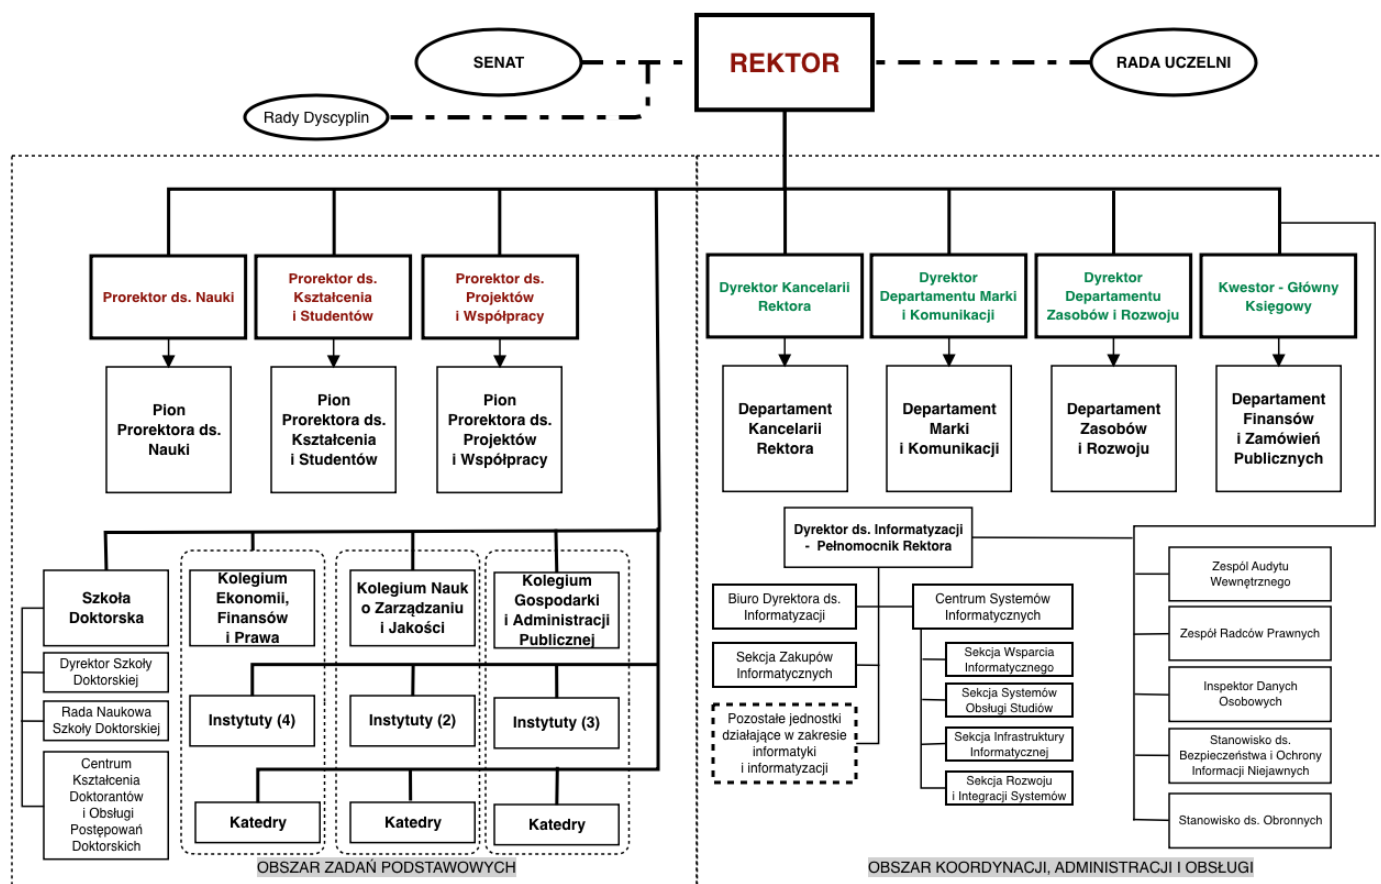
SENAT

REKTOR

RADA UCZELNI

Rady Dyscyplin

Prorektor ds. Nauki

Prorektor ds. Kształcenia i Studentów

Prorektor ds. Projektów i Współpracy

Dyrektor Kancelarii Rektora

Dyrektor Departamentu Marki i Komunikacji

Dyrektor Departamentu Zasobów i Rozwoju

Kwestor - Główny Księgowy

Pion Prorektora ds. Nauki

Pion Prorektora ds. Kształcenia i Studentów

Pion Prorektora ds. Projektów i Współpracy

Departament Kancelarii Rektora

Departament Marki i Komunikacji

Departament Zasobów i Rozwoju

Departament Finansów i Zamówień Publicznych

Dyrektor ds. Informatyzacji - Pełnomocnik Rektora

Szkoła Doktorska

Dyrektor Szkoły Doktorskiej

Rada Naukowa Szkoły Doktorskiej

Centrum Kształcenia Doktorantów i Obsługi Postępowań Doktorskich

Kolegium Ekonomii, Finansów i Prawa

Kolegium Nauk o Zarządzaniu i Jakości

Kolegium Gospodarki i Administracji Publicznej

Instytuty (4)

Instytuty (2)

Instytuty (3)

Katedry

Katedry

Katedry

Biuro Dyrektora ds. Informatyzacji

Sekcja Zakupów Informatycznych

Pozostałe jednostki działające w zakresie informatyki i informatyzacji

Centrum Systemów Informatycznych

Sekcja Wsparcia Informatycznego

Sekcja Systemów Obsługi Studiów

Sekcja Infrastruktury Informatycznej

Sekcja Rozwoju i Integracji Systemów

Zespół Audytu Wewnętrznego

Zespół Radców Prawnych

Inspektor Danych Osobowych

Stanowisko ds. Bezpieczeństwa i Ochrony Informacji Niejawnych

Stanowisko ds. Obronnych

OBSZAR ZADAŃ PODSTAWOWYCH

OBSZAR KOORDYNACJI, ADMINISTRACJI I OBSŁUGI